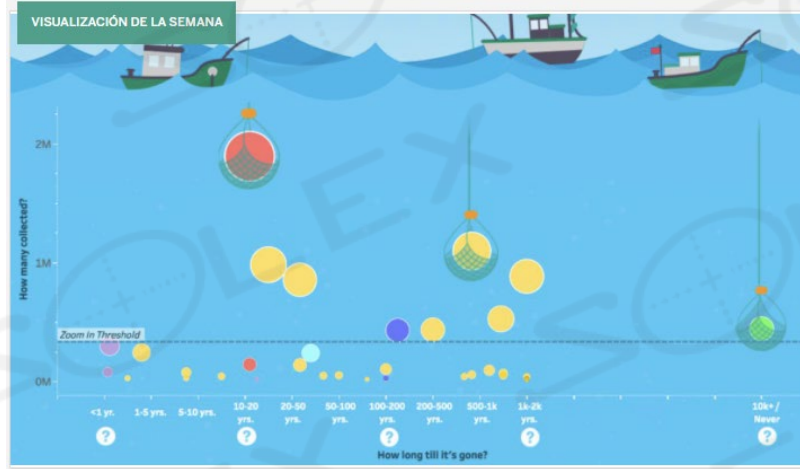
VISUALIZACIÓN DE LA SEMANA

2M

1M

0M

How many collected?

Zoom in Threshold

<1 yr.
1-5 yrs.
5-10 yrs.
10-20 yrs.
20-50 yrs.
50-100 yrs.
100-200 yrs.
200-500 yrs.
500-1k yrs.
1k-2k yrs.
10k+ / Never

?
?
?
?
?

How long till it's gone?